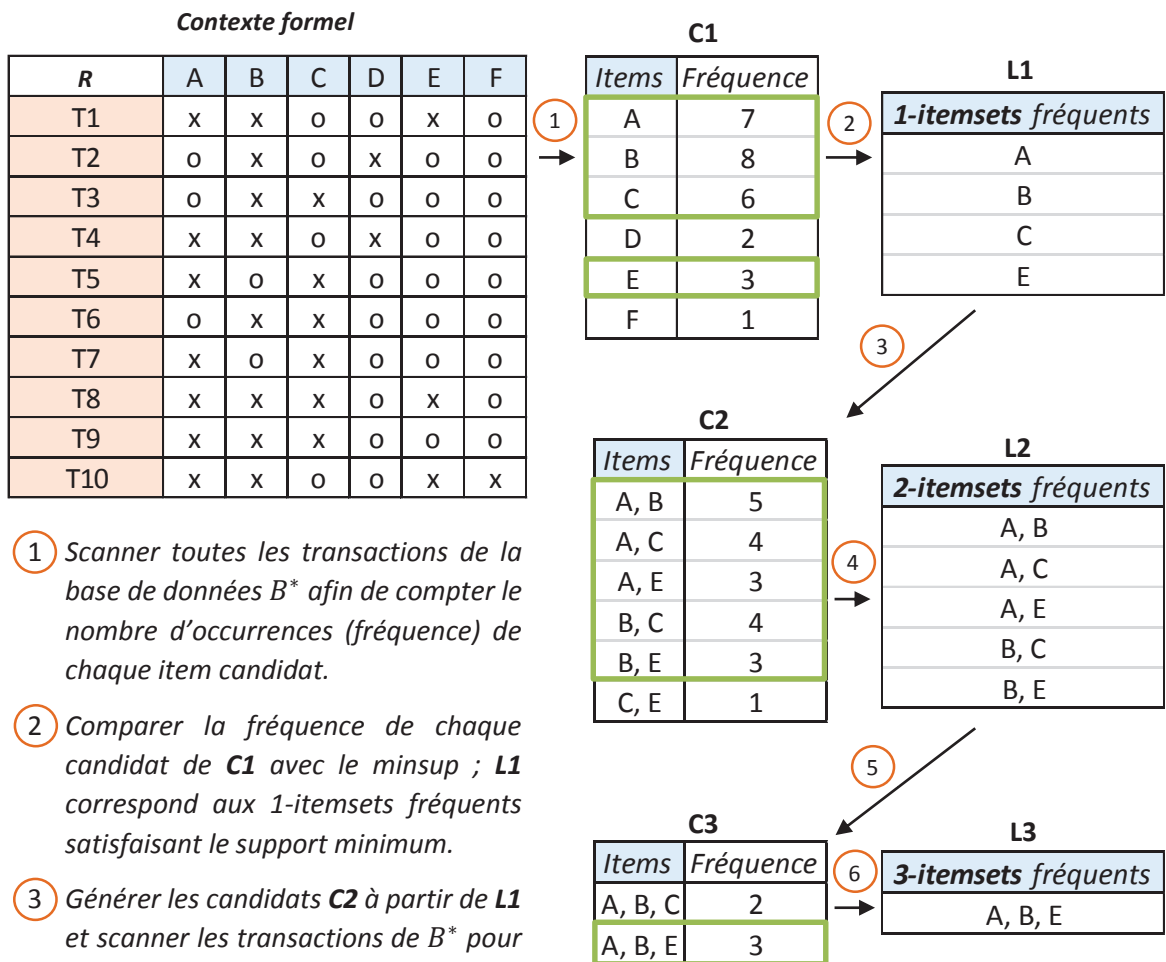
Contexte formel

| R | A | B | C | D | E | F |
|---|---|---|---|---|---|---|
| T1 | x | x | o | o | x | o |
| T2 | o | x | o | x | o | o |
| T3 | o | x | x | o | o | o |
| T4 | x | x | o | x | o | o |
| T5 | x | o | x | o | o | o |
| T6 | o | x | x | o | o | o |
| T7 | x | o | x | o | o | o |
| T8 | x | x | x | o | x | o |
| T9 | x | x | x | o | o | o |
| T10 | x | x | o | o | x | x |

1 Scanner toutes les transactions de la base de données $B^*$ afin de compter le nombre d'occurrences (fréquence) de chaque item candidat.

2 Comparer la fréquence de chaque candidat de C1 avec le minsup ; L1 correspond aux 1-itemsets fréquents satisfaisant le support minimum.

3 Générer les candidats C2 à partir de L1 et scanner les transactions de $B^*$ pour

C1

| Items | Fréquence |
|---|---|
| A | 7 |
| B | 8 |
| C | 6 |
| D | 2 |
| E | 3 |
| F | 1 |

L1

| 1-itemsets fréquents |
|---|
| A |
| B |
| C |
| E |

C2

| Items | Fréquence |
|---|---|
| A, B | 5 |
| A, C | 4 |
| A, E | 3 |
| B, C | 4 |
| B, E | 3 |
| C, E | 1 |

L2

| 2-itemsets fréquents |
|---|
| A, B |
| A, C |
| A, E |
| B, C |
| B, E |

C3

| Items | Fréquence |
|---|---|
| A, B, C | 2 |
| A, B, E | 3 |

L3

| 3-itemsets fréquents |
|---|
| A, B, E |

1 2 3 4 5 6